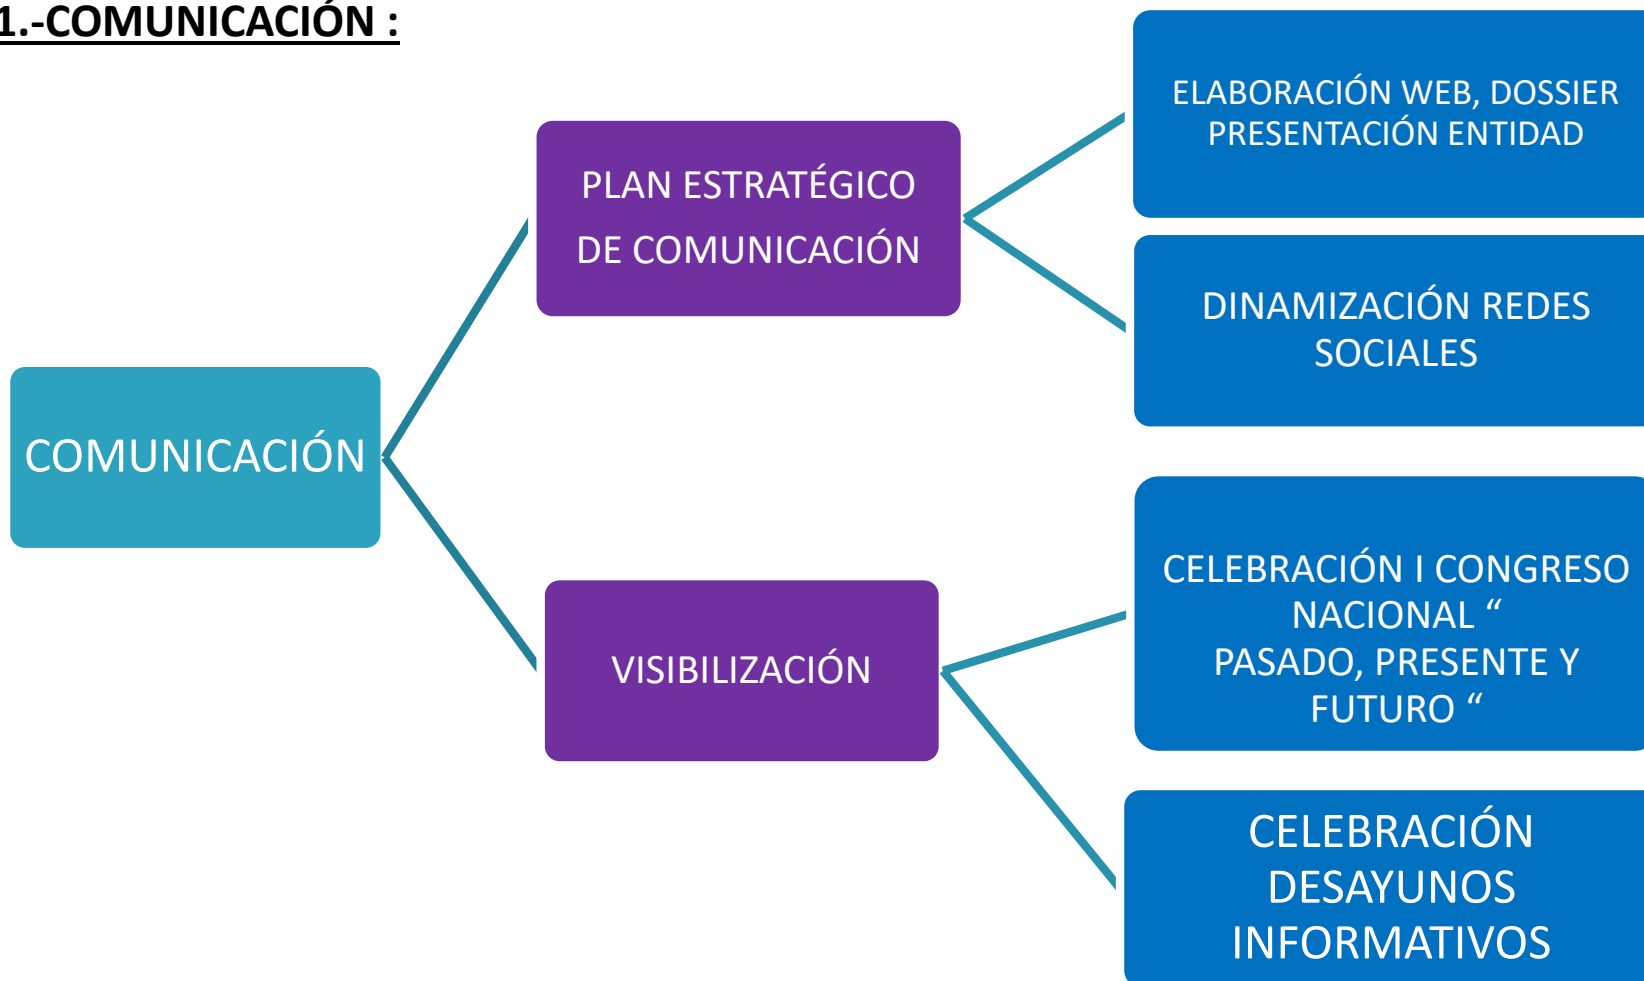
1.-COMUNICACIÓN :

COMUNICACIÓN

PLAN ESTRATÉGICO DE COMUNICACIÓN

ELABORACIÓN WEB, DOSSIER PRESENTACIÓN ENTIDAD

DINAMIZACIÓN REDES SOCIALES

VISIBILIZACIÓN

CELEBRACIÓN I CONGRESO NACIONAL “ PASADO, PRESENTE Y FUTURO “

CELEBRACIÓN DESAYUNOS INFORMATIVOS